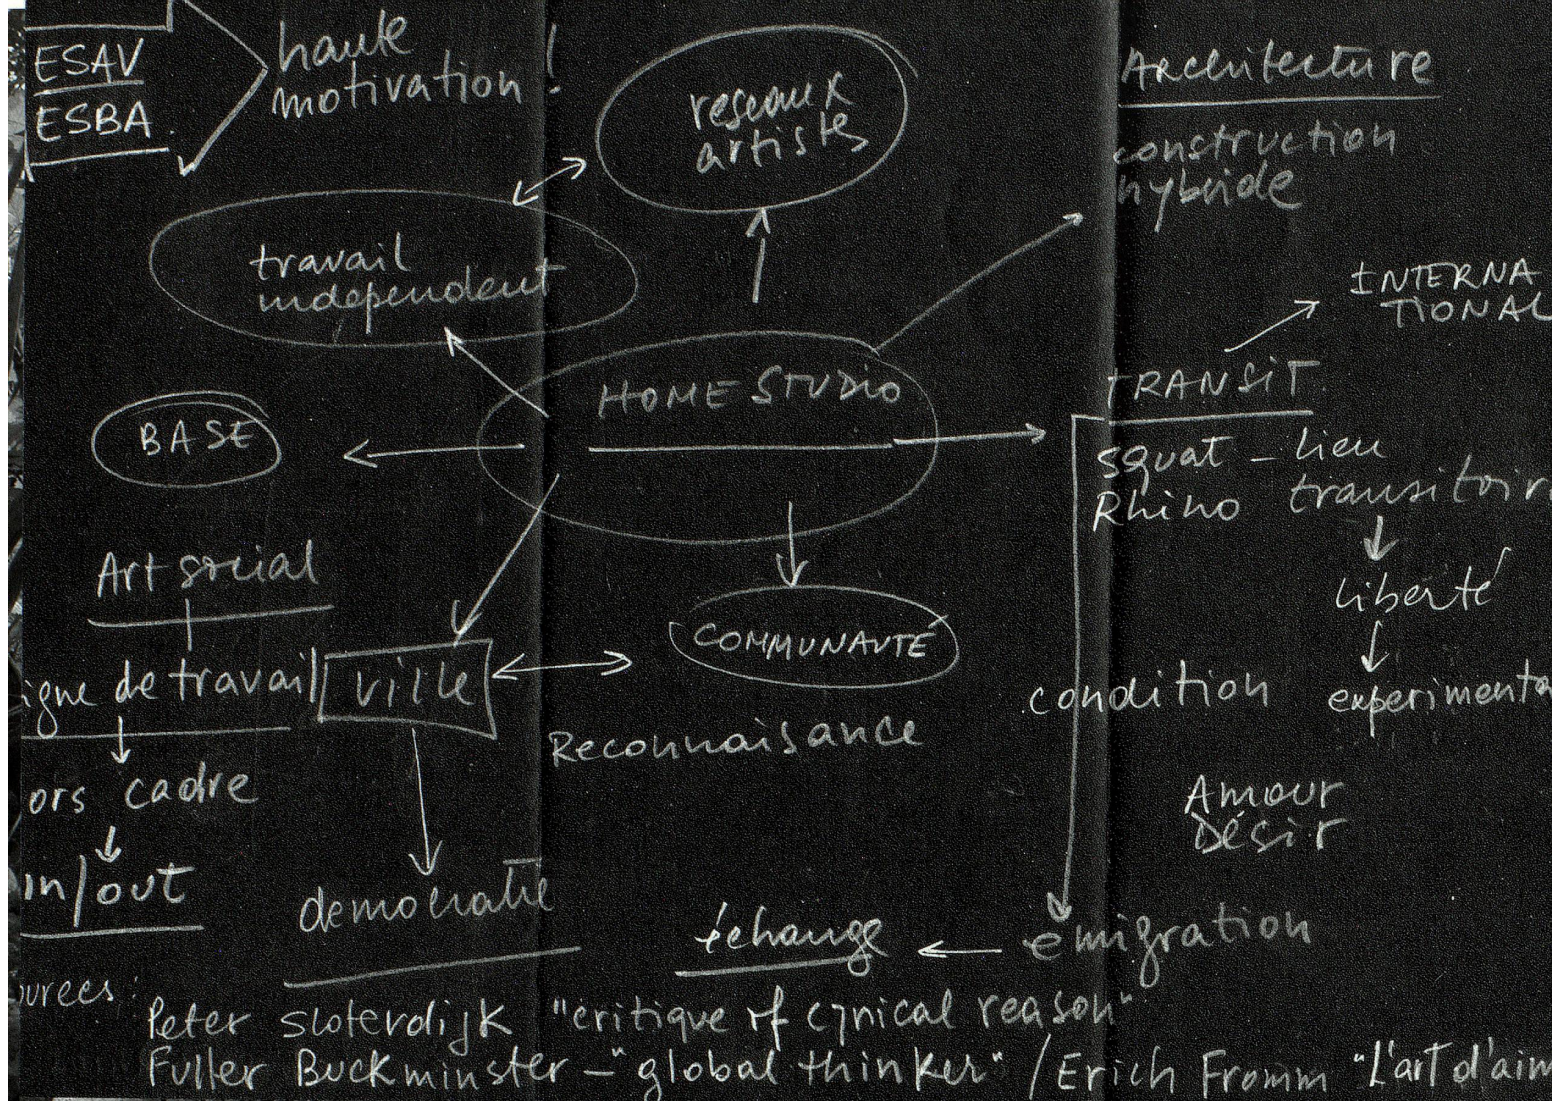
ESAV
ESBA

haute motivation!

reseaux artists

travail independent

HOME STUDIO

BASE

Architecture

construction hybride

INTERNATIONAL

TRANSIT

squat – lieu
Rhino transitoire

liberté

experimenta

condition

Amour
Désir

Art social

igne de travail

ors cadre

in/out

ville

COMMUNAUTÉ

Reconnaisance

democratie

échange

emigration

ources:
Peter Sloterdijk "critique of cynical reason"
Fuller Buckminster – "global thinker" / Erich Fromm "L'art d'aim